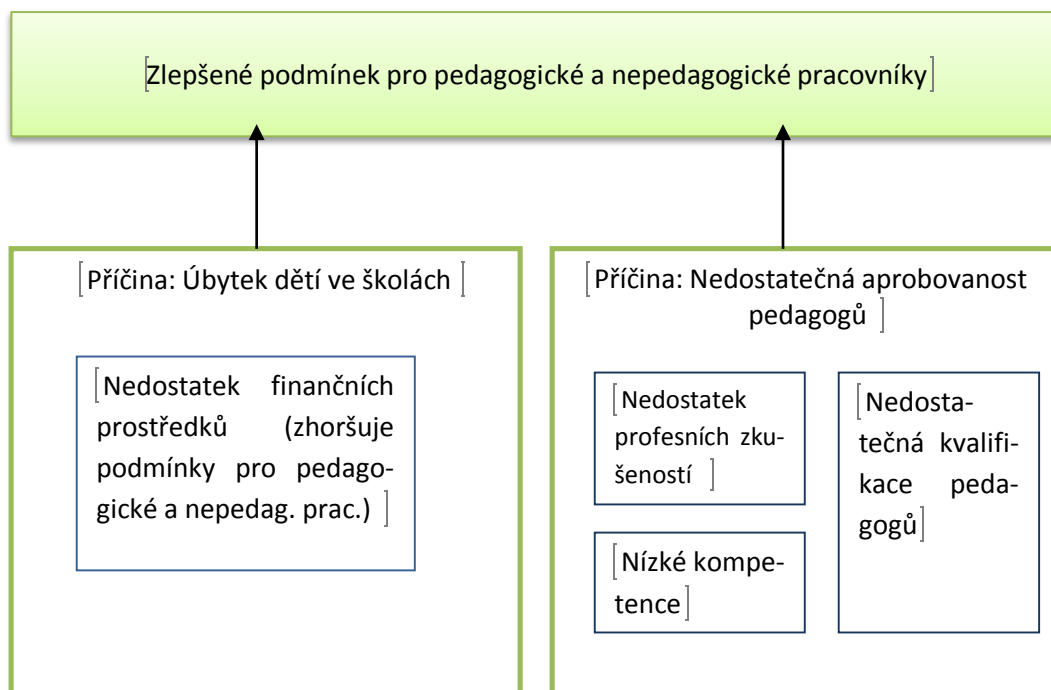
Zlepšené podmínek pro pedagogické a nepedagogické pracovníky

Příčina: Úbytek dětí ve školách

Nedostatek finančních prostředků (zhoršuje podmínky pro pedagogické a nepedag. prac.)

Příčina: Nedostatečná aprobovanost pedagogů

Nedostatek profesních zkušeností

Nedostatečná kvalifikace pedagogů

Nízké kompetence